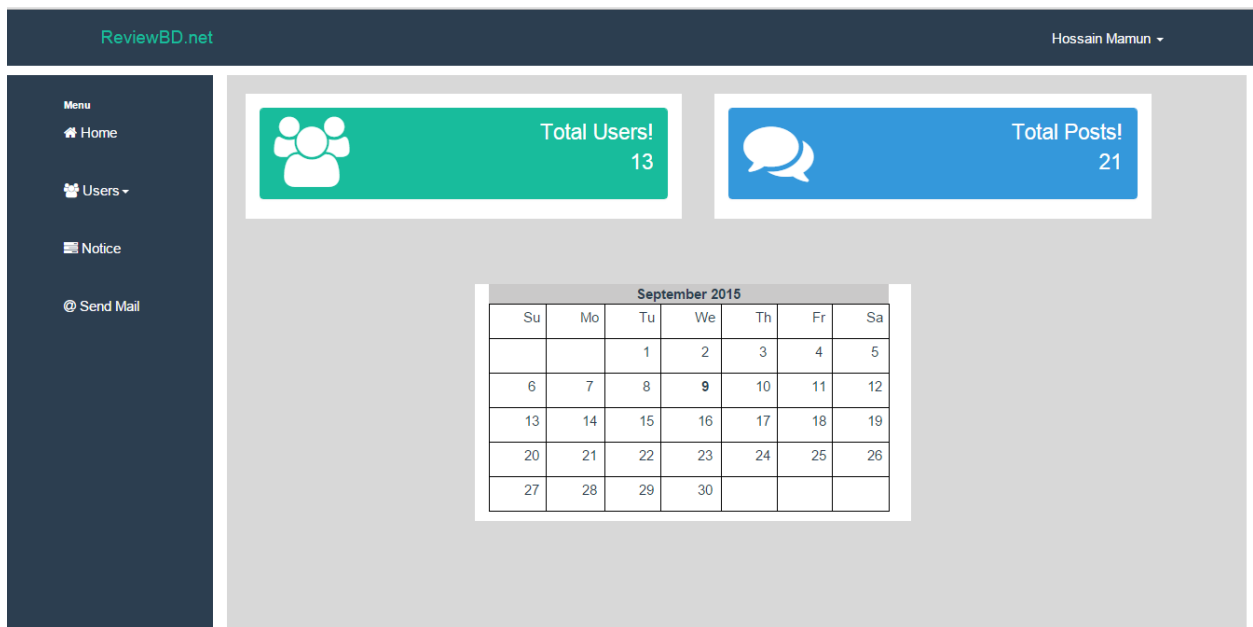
ReviewBD.net

Hossain Mamun

Menu
Home
Users
Notice
@ Send Mail

Total Users!
13

Total Posts!
21

September 2015

| Su | Mo | Tu | We | Th | Fr | Sa |
|---|---|---|---|---|---|---|
| | | 1 | 2 | 3 | 4 | 5 |
| 6 | 7 | 8 | 9 | 10 | 11 | 12 |
| 13 | 14 | 15 | 16 | 17 | 18 | 19 |
| 20 | 21 | 22 | 23 | 24 | 25 | 26 |
| 27 | 28 | 29 | 30 | | | |